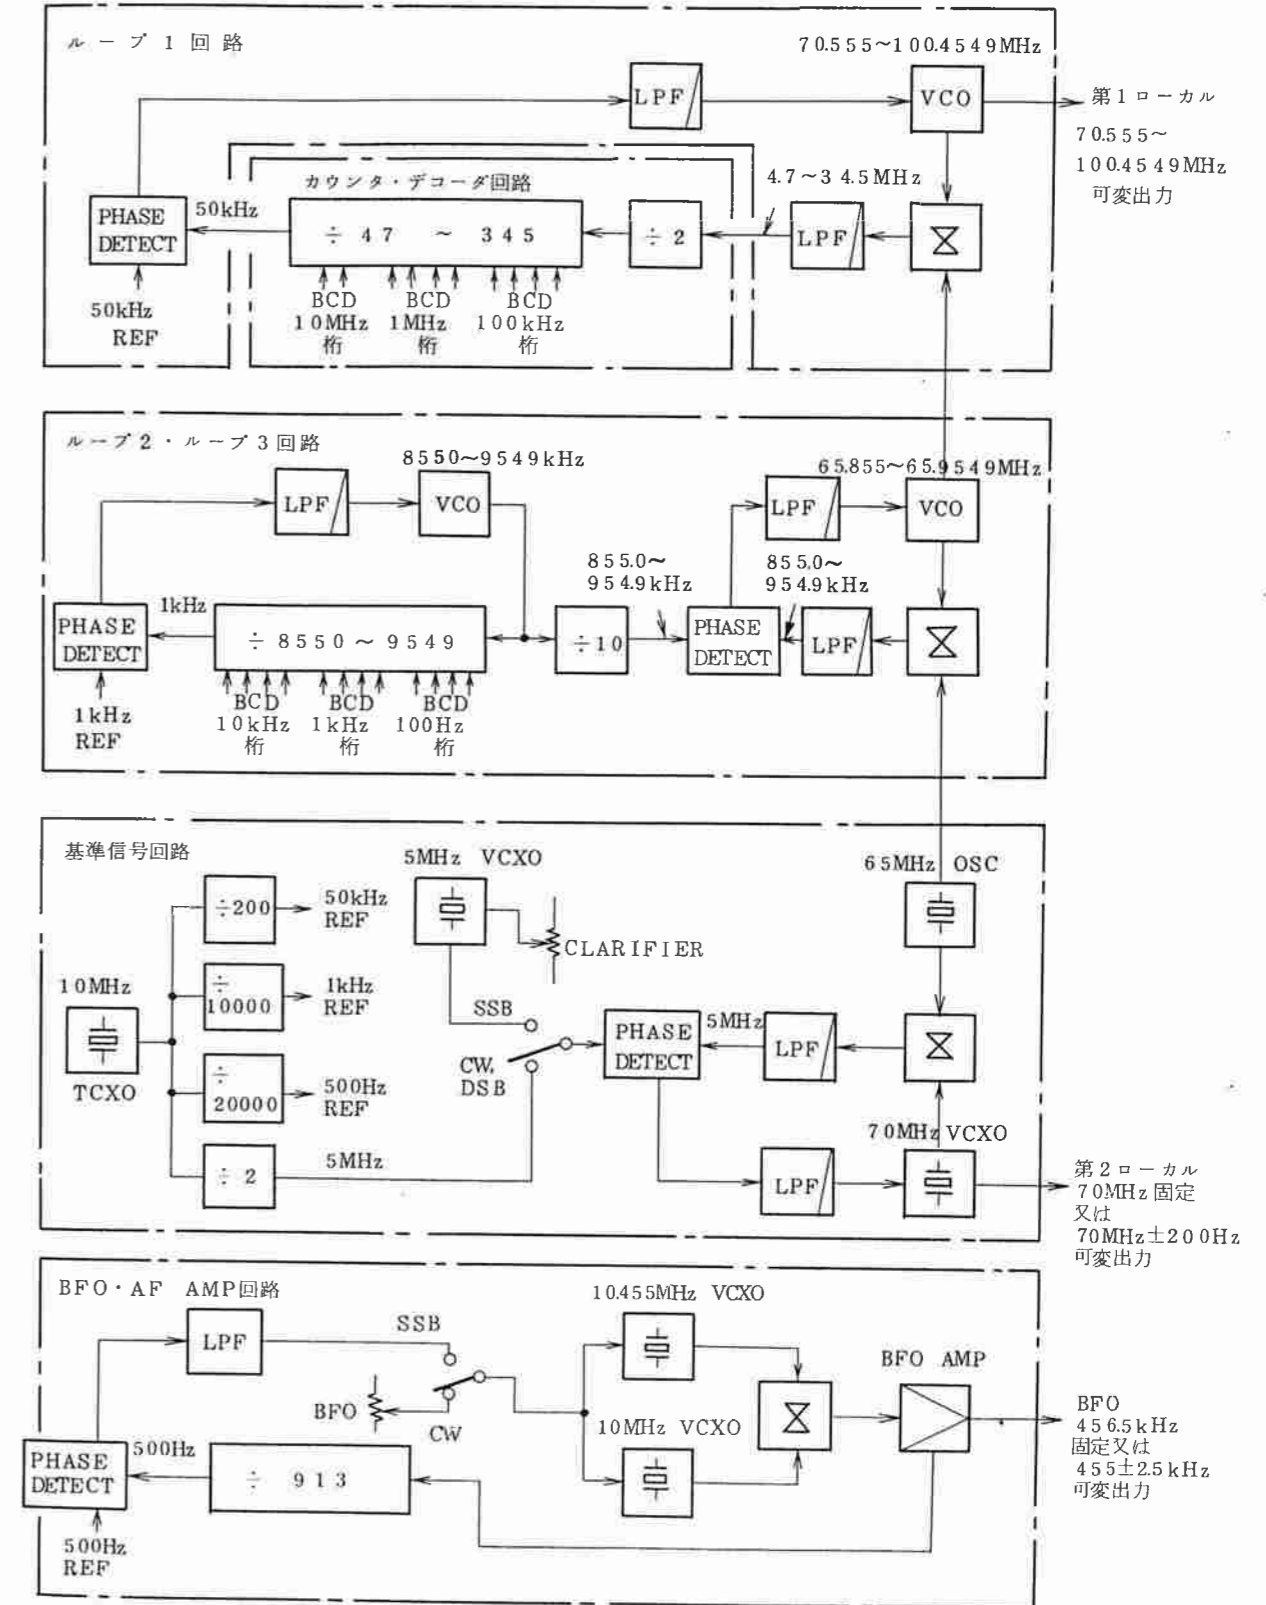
ループ1回路

70.555~100.4549MHz

LPF

VCO

第1ローカル
70.555~
100.4549MHz
可変出力

カウンタ・デコーダ回路

4.7~34.5MHz

PHASE DETECT

50kHz

÷ 47 ~ 345

÷ 2

LPF

50kHz
REF

BCD
10MHz
桁

BCD
1MHz
桁

BCD
100kHz
桁

ループ2・ループ3回路

8550~9549kHz

LPF

VCO

65.855~65.9549MHz

LPF

VCO

855.0~
954.9kHz

855.0~
954.9kHz

PHASE DETECT

1kHz

÷ 8550 ~ 9549

÷10

PHASE DETECT

LPF

1kHz
REF

BCD
10kHz
桁

BCD
1kHz
桁

BCD
100Hz
桁

基準信号回路

5MHz VCXO

65MHz OSC

÷200

50kHz
REF

CLARIFIER

10MHz

÷
10000

1kHz
REF

SSB

PHASE DETECT

5MHz

LPF

TCXO

CW,
DSB

÷
20000

500Hz
REF

70MHz VCXO

÷ 2

5MHz

LPF

第2ローカル
70MHz固定
又は
70MHz±200Hz
可変出力

BFO・AF AMP回路

10.455MHz VCXO

LPF

SSB

BFO AMP

BFO

CW

10MHz VCXO

BFO
456.5kHz
固定又は
455±2.5kHz
可変出力

PHASE DETECT

500Hz

÷ 913

500Hz
REF